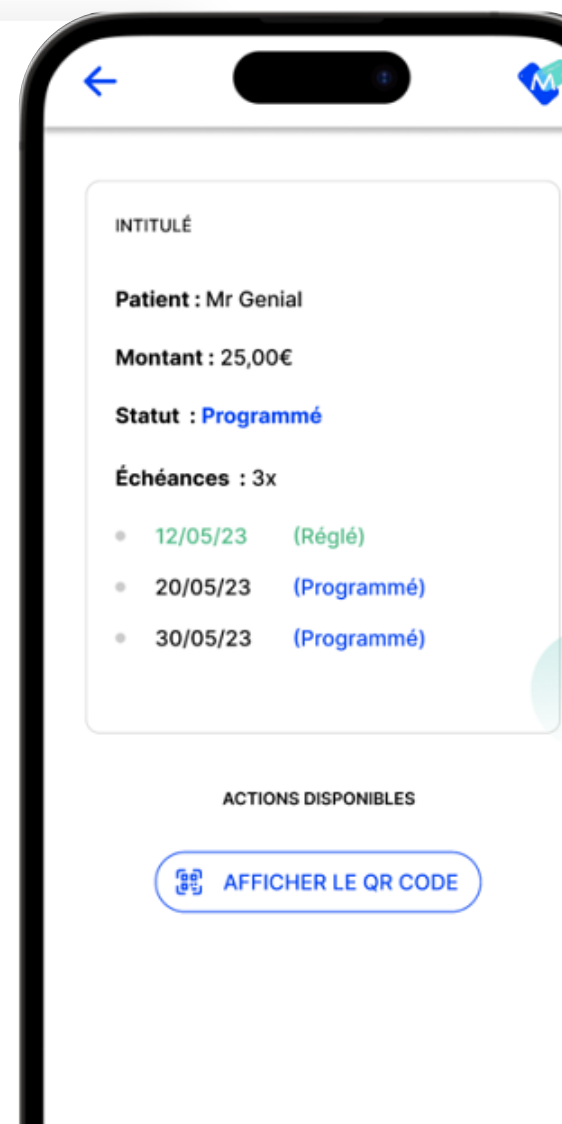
INTITULÉ

**Patient :** Mr Genial

**Montant :** 25,00€

**Statut :** Programmé

**Échéances :** 3x

- 12/05/23 (Réglé)
- 20/05/23 (Programmé)
- 30/05/23 (Programmé)

ACTIONS DISPONIBLES

AFFICHER LE QR CODE